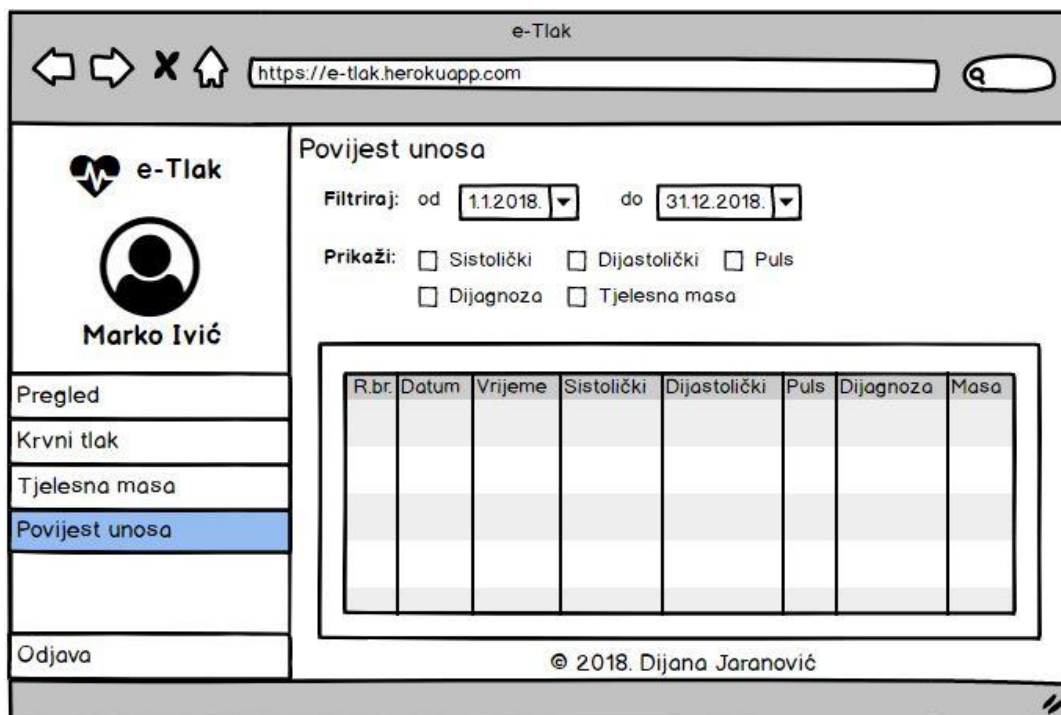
e-Tlak

https://e-tlak.herokuapp.com

e-Tlak

Marko Ivić

Pregled
Krvni tlak
Tjelesna masa
Povijest unosa

Odjava

Povijest unosa

Filtriraj: od 1.1.2018. do 31.12.2018.

Prikaži: Sistolički Dijastolički Puls
Dijagnoza Tjelesna masa

| R.br. | Datum | Vrijeme | Sistolički | Dijastolički | Puls | Dijagnoza | Masa |
|---|---|---|---|---|---|---|---|
| | | | | | | | |
| | | | | | | | |
| | | | | | | | |
| | | | | | | | |
| | | | | | | | |

© 2018. Dijana Jaranović